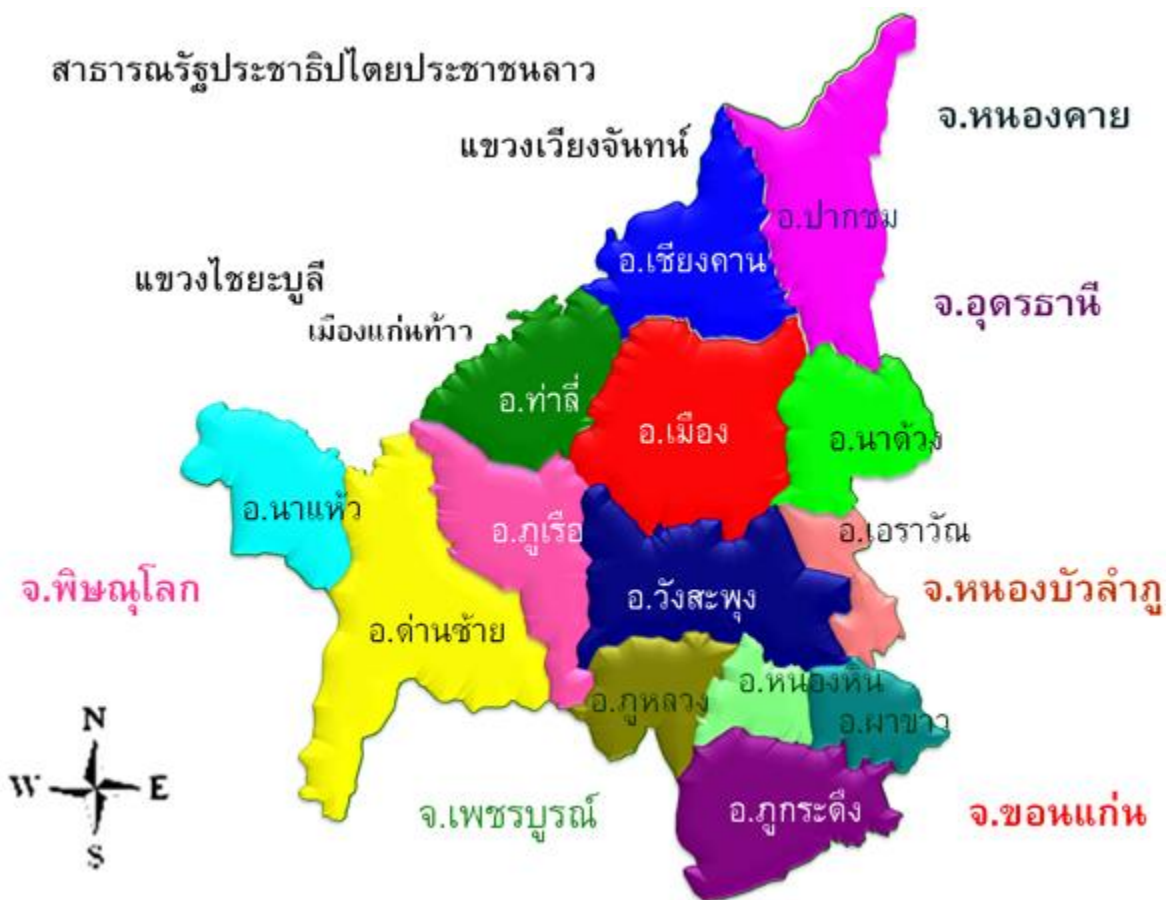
สาธารณรัฐประชาธิปไตยประชาชนลาว

แขวงเวียงจันทน์

จ.หนองคาย

อ.ปากชม

อ.เชียงคาน

แขวงไชยะบูลี

จ.อุดรธานี

เมืองแก่นท้าว

อ.ท่าลี่

อ.เมือง

อ.นาด้วง

อ.นาแห้ว

อ.ภูเรือ

อ.เอราวัณ

จ.พิษณุโลก

อ.วังสะพุง

จ.หนองบัวลำภู

อ.ด่านซ้าย

อ.หนองหิน

อ.ภูหลวง

อ.ผาขาว

N

W

E

S

จ.เพชรบูรณ์

อ.ภูกระดึง

จ.ขอนแก่น